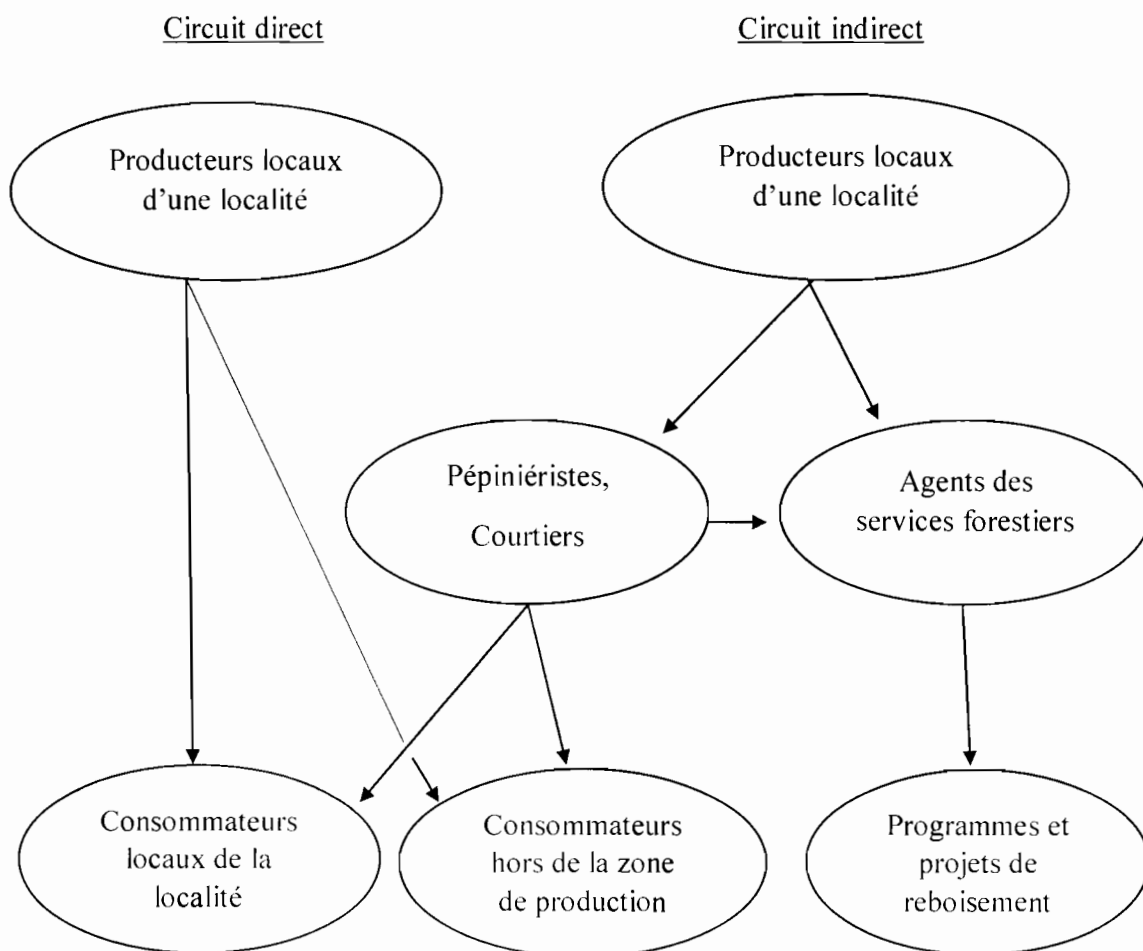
Circuit direct

Circuit indirect

Producteurs locaux d'une localité

Producteurs locaux d'une localité

Pépiniéristes, Courtiers

Agents des services forestiers

Consommateurs locaux de la localité

Consommateurs hors de la zone de production

Programmes et projets de reboisement